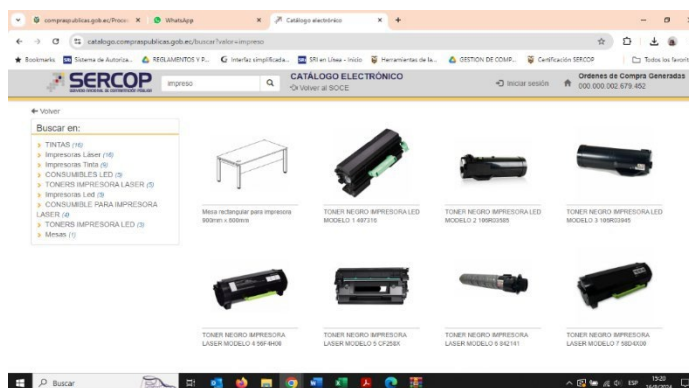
compraspublicas.gob.ec/Proce × WhatsApp × Catálogo electrónico × +

catalogo.compraspublicas.gob.ec/buscar?valor=impreso

Bookmarks Sistema de Autoriza... REGLAMENTOS Y P... Interfaz simplificada... SRI en Línea - Inicio Herramientas de la... GESTION DE COMP... Certificación SERCOP Todos los favoritos

SERCOP
SERVICIO NACIONAL DE CONTRATACIÓN PÚBLICA

impreso

CATÁLOGO ELECTRÓNICO
Volver al SOCE

Iniciar sesión

Ordenes de Compra Generadas
000.000.002.679.452

Volver

Buscar en:
TINTAS (16)
Impresoras Láser (16)
Impresoras Tinta (9)
CONSUMIBLES LED (3)
TONERS IMPRESORA LASER (5)
Impresoras Led (3)
CONSUMIBLE PARA IMPRESORA LASER (4)
TONERS IMPRESORA LED (3)
Mesas (1)

Mesa rectangular para impresora 900mm x 600mm

TONER NEGRO IMPRESORA LED MODELO 1 497316

TONER NEGRO IMPRESORA LED MODELO 2 106R03585

TONER NEGRO IMPRESORA LED MODELO 3 106R03945

TONER NEGRO IMPRESORA LASER MODELO 4 56F4H00

TONER NEGRO IMPRESORA LASER MODELO 5 CF258X

TONER NEGRO IMPRESORA LASER MODELO 6 842141

TONER NEGRO IMPRESORA LASER MODELO 7 58D4X00

Buscar

ESP 15:20 16/9/2024